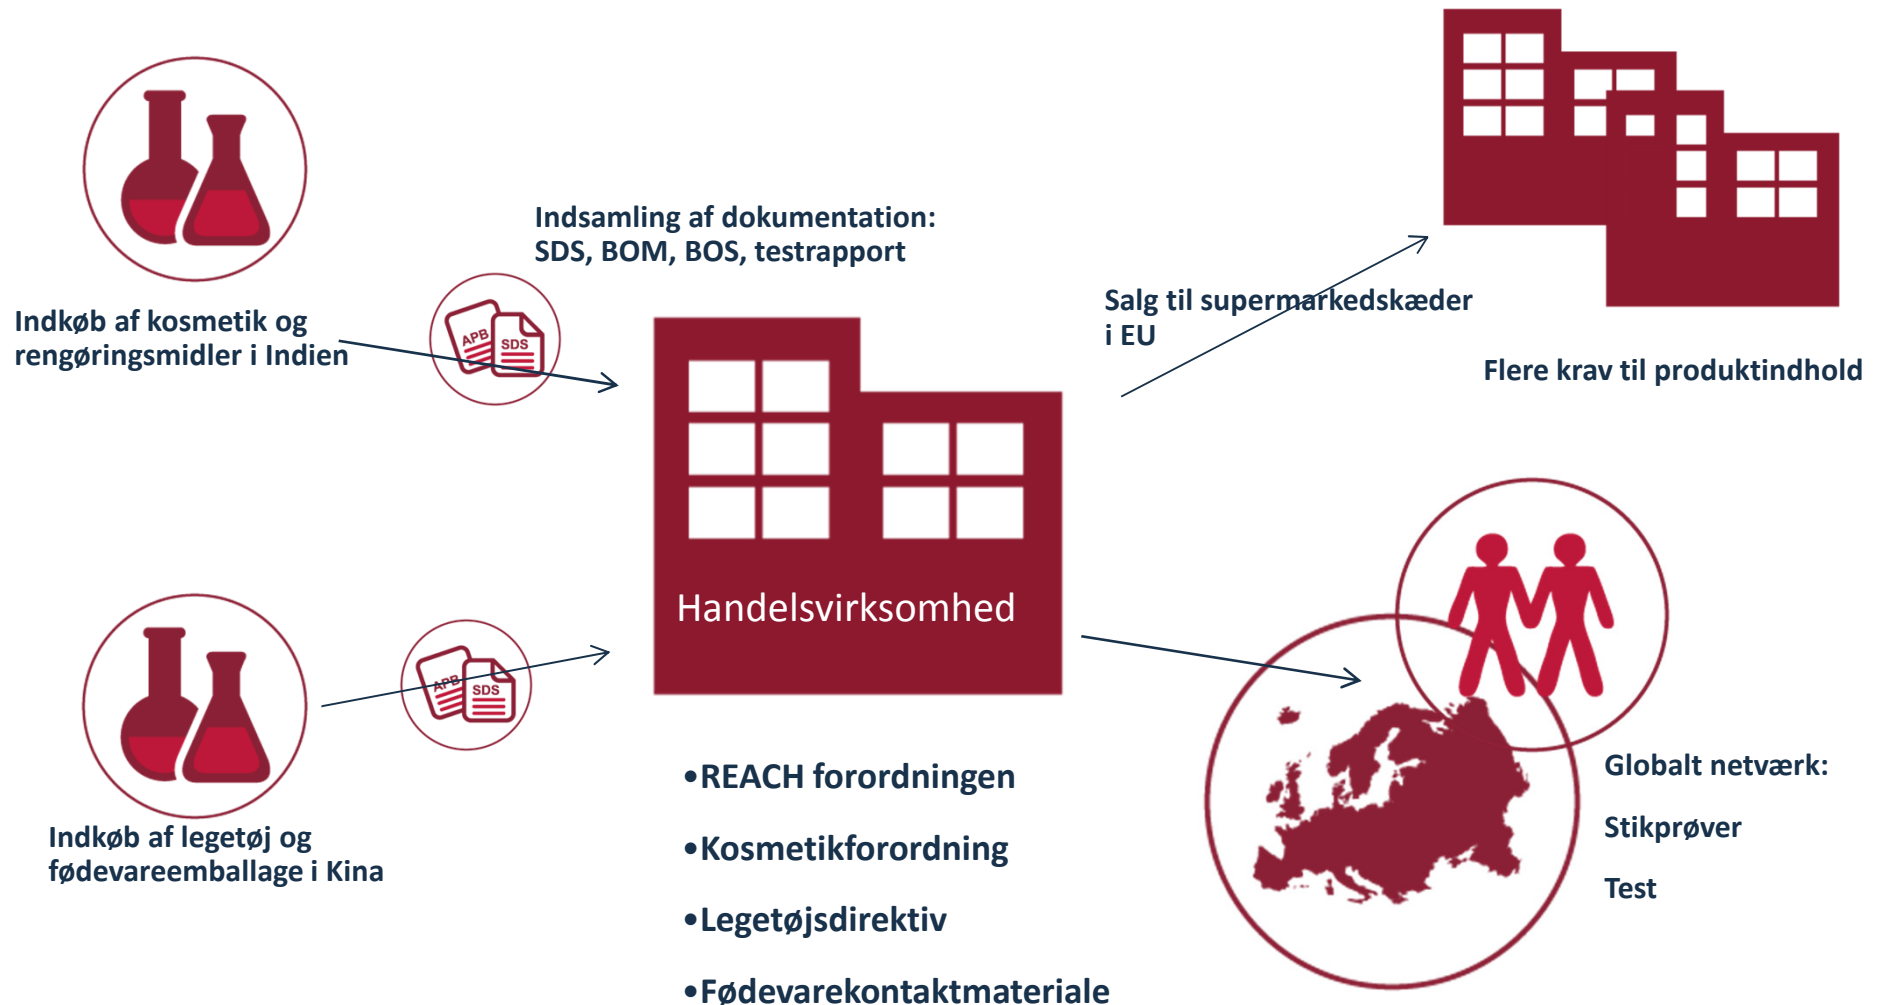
Indsamling af dokumentation:
SDS, BOM, BOS, testrapport

Indkøb af kosmetik og rengøringsmidler i Indien

APB SDS

Salg til supermarkedskæder i EU

Flere krav til produktindhold

Handelsvirksomhed

APB SDS

Indkøb af legetøj og fødevareemballage i Kina

•REACH forordningen

•Kosmetikforordning

•Legetøjsdirektiv

•Fødevarekontaktmateriale

Globalt netværk:

Stikprøver

Test